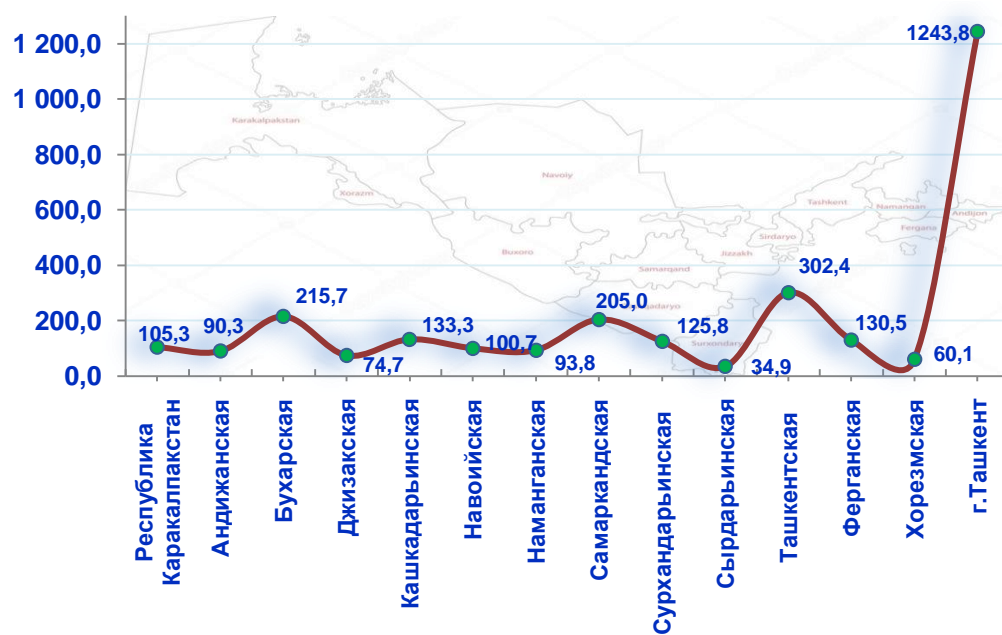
1 200,0
1 000,0
800,0
600,0
400,0
200,0
0,0

Karakalpakstan
Xorazm
Navoiy
Buxoro
Samarqand
Qashqadaryo
Surxondaryo
Jizzakh
Sirdaryo
Tashkent
Namangan
Andijon
Fergana

105,3
90,3
215,7
74,7
133,3
100,7
93,8
205,0
125,8
34,9
302,4
130,5
60,1
1243,8

Республика Каракалпакстан
Андижанская
Бухарская
Джизакская
Кашкадарьинская
Навоийская
Наманганская
Самаркандская
Сурхандарьинская
Сырдарьинская
Ташкентская
Ферганская
Хорезмская
г.Ташкент